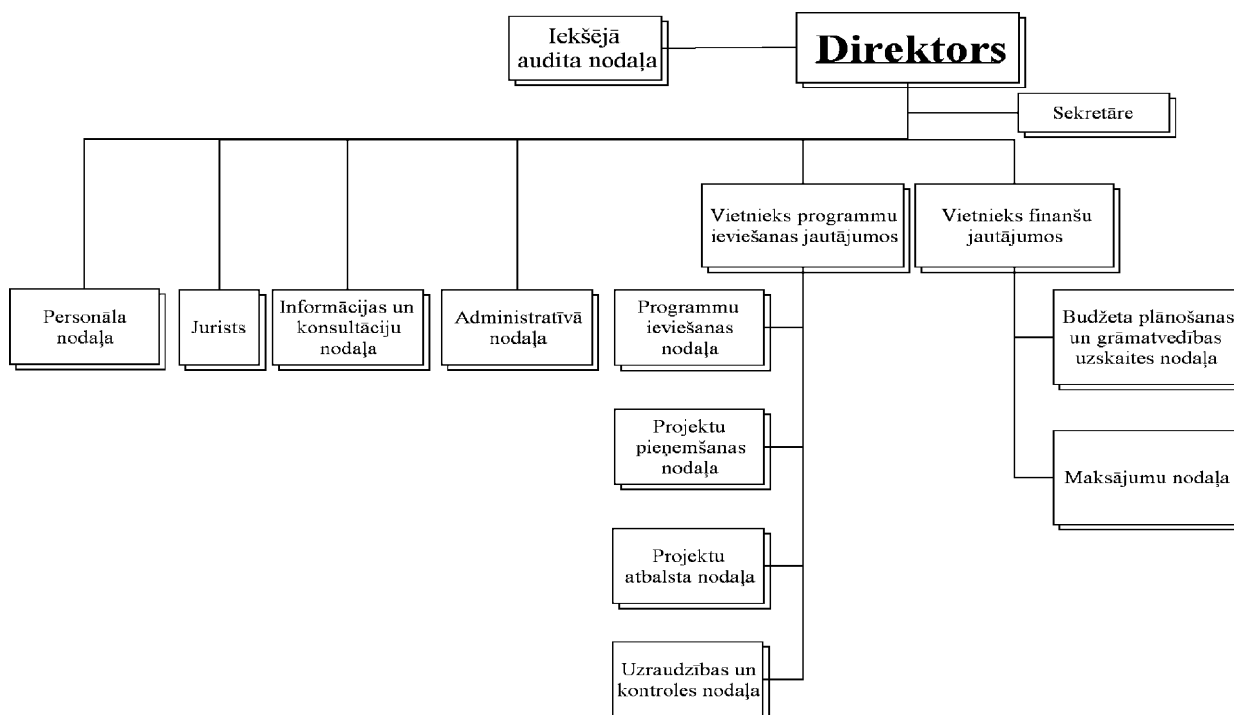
Iekšējā audita nodaļa

Direktors

Sekretāre

Personāla nodaļa

Jurists

Informācijas un konsultāciju nodaļa

Administratīvā nodaļa

Vietnieks programmu ieviešanas jautājumos

Vietnieks finanšu jautājumos

Programmu ieviešanas nodaļa

Projektu pieņemšanas nodaļa

Projektu atbalsta nodaļa

Uzraudzības un kontroles nodaļa

Budžeta plānošanas un grāmatvedības uzskaites nodaļa

Maksājumu nodaļa